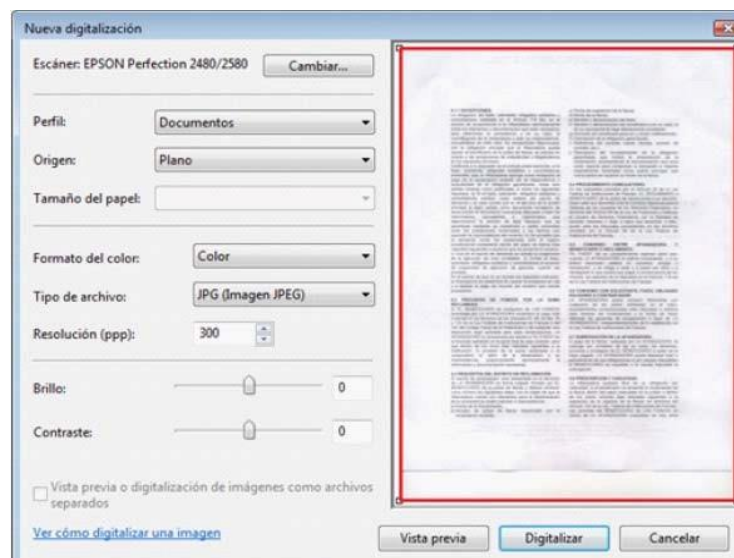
Nueva digitalización

Escáner: EPSON Perfection 2480/2580

Cambiar...

Perfil: Documentos

Origen: Plano

Tamaño del papel:

Formato del color: Color

Tipo de archivo: JPG (Imagen JPEG)

Resolución (ppp): 300

Brillo: 0

Contraste: 0

Vista previa o digitalización de imágenes como archivos separados

Ver cómo digitalizar una imagen

Vista previa

Digitalizar

Cancelar